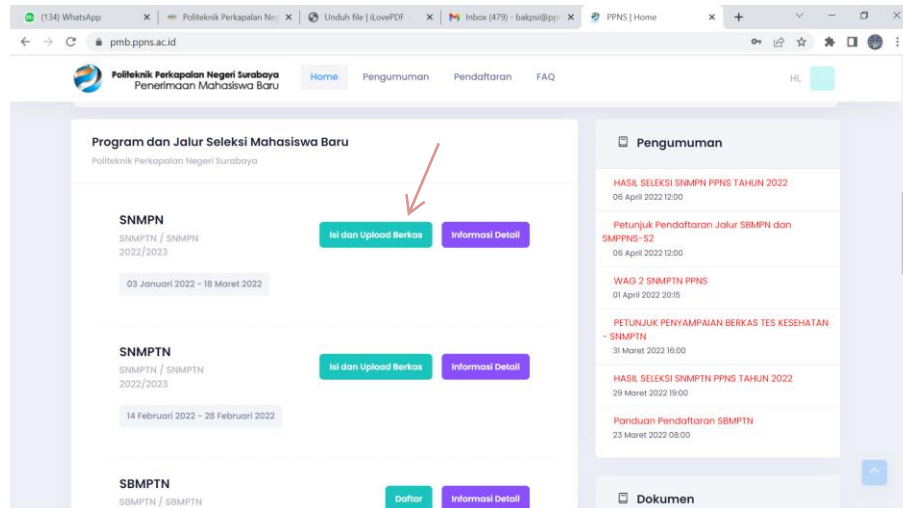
(134) WhatsApp × | Politeknik Perkapalan Ne × | Unduh file | iLovePDF × | Inbox (479) - bakpsi@pp × | PPNS | Home × | +

pmb.ppns.ac.id

Politeknik Perkapalan Negeri Surabaya
Penerimaan Mahasiswa Baru

Home | Pengumuman | Pendaftaran | FAQ

Hi,

Program dan Jalur Seleksi Mahasiswa Baru
Politeknik Perkapalan Negeri Surabaya

SNMPN
SNMPTN / SNMPN
2022/2023
Isi dan Upload Berkas
Informasi Detail
03 Januari 2022 - 18 Maret 2022

SNMPTN
SNMPTN / SNMPTN
2022/2023
Isi dan Upload Berkas
Informasi Detail
14 Februari 2022 - 28 Februari 2022

SBMPTN
SBMPTN / SBMPTN
Daftar
Informasi Detail

Pengumuman

HASIL SELEKSI SNMPN PPNS TAHUN 2022
06 April 2022 12:00

Petunjuk Pendaftaran Jalur SBMPN dan SMPPNS-S2
06 April 2022 12:00

WAG 2 SNMPTN PPNS
01 April 2022 20:15

PETUNJUK PENYAMPAIAN BERKAS TES KESEHATAN - SNMPTN
31 Maret 2022 16:00

HASIL SELEKSI SNMPTN PPNS TAHUN 2022
29 Maret 2022 19:00

Panduan Pendaftaran SBMPTN
23 Maret 2022 08:00

Dokumen